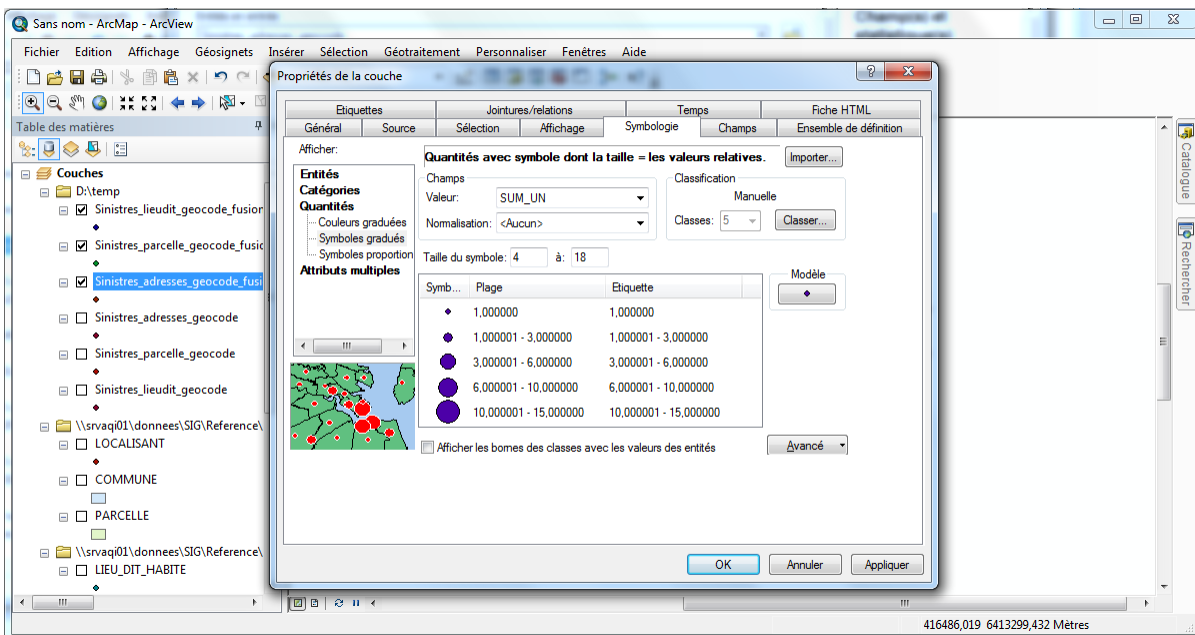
Sans nom - ArcMap - ArcView

Fichier Edition Affichage Géosignets Insérer Sélection Géotraitement Personnaliser Fenêtres Aide

Table des matières

Couches
D:\temp
Sinistres_lieudit_geocode_fusior
Sinistres_parcelle_geocode_fusic
Sinistres_adresses_geocode_fusi
Sinistres_adresses_geocode
Sinistres_parcelle_geocode
Sinistres_lieudit_geocode
\\srvaqi01\donnees\SIG\Reference\
LOCALISANT
COMMUNE
PARCELLE
\\srvaqi01\donnees\SIG\Reference\
LIEU_DIT_HABITE

Propriétés de la couche

| Etiquettes | Jointures/relations | Temps | Fiche HTML |
|---|---|---|---|

| Général | Source | Sélection | Affichage | Symbologie | Champs | Ensemble de définition |
|---|---|---|---|---|---|---|

Afficher:
Entités
Catégories
Quantités
Couleurs graduées
Symboles gradués
Symboles proportion
Attributs multiples

Quantités avec symbole dont la taille = les valeurs relatives.
Importer...

Champs
Valeur: SUM_UN
Normalisation: <Aucun>

Classification
Manuelle
Classes: 5
Classer...

Taille du symbole: 4 à: 18

Modèle

| Symb... | Plage | Etiquette |
|---|---|---|
| | 1,000000 | 1,000000 |
| | 1,000001 - 3,000000 | 1,000001 - 3,000000 |
| | 3,000001 - 6,000000 | 3,000001 - 6,000000 |
| | 6,000001 - 10,000000 | 6,000001 - 10,000000 |
| | 10,000001 - 15,000000 | 10,000001 - 15,000000 |

Afficher les bornes des classes avec les valeurs des entités

Avancé

OK Annuler Appliquer

Catalogue
Rechercher

416486,019 6413299,432 Mètres